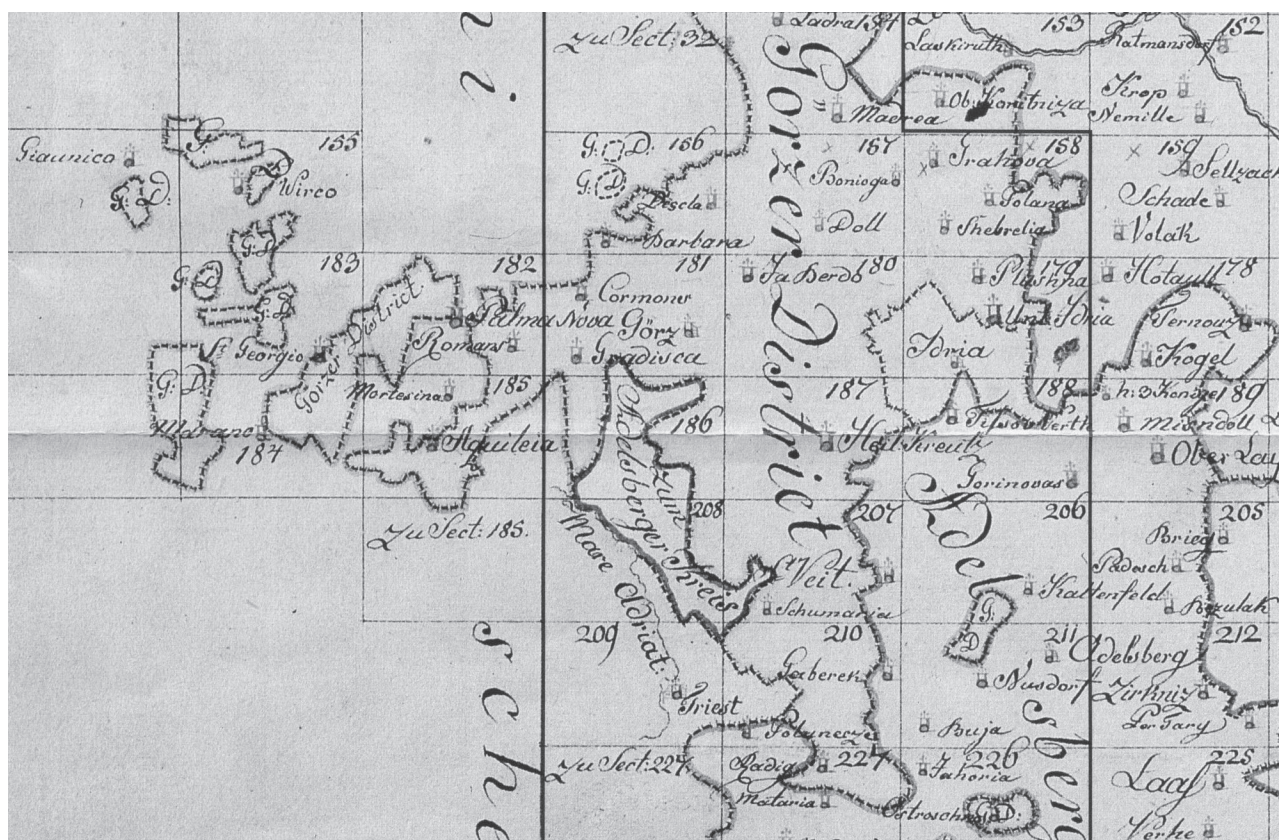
zu Sect: 32
Ladral 181
Laskiruth
153
Ratmansdorf
152
Görzer District
Maerea
Ob. Kontriza
Krop
Nemille
Giaunica
G.
155
G.D.
166
167
Gratzova
158
159
Sellzach
S.D.
Wirco
G.D.
Boniogas
Solana
Schade
Piscla
Doll
Shebrelia
Volak
G.D.
Barbara
183
182
181
Ja Berdo
180
Plushpa
179
Hotaull
178
G.D.
Cormons
Görzer District
Palma Nova
Görz
Unt. Idria
Pernouz
G.D.
S. Georgio
Romans
Gradisca
Idria
Kogel
G.D.
Mortesina
185
187
188
h. 3 Kenig
189
Marano
Aquileia
186
Tifsolerth
Miendoll
184
Heit Sreuth
Ober Lay
Adelsberger Kreis
Zum
Gorinovas
Adelsberger
208
207
206
205
zu Sect: 185.
Mare Adriat.
S. Veit.
Brieg
Padesch
Kattenfeld
Schumaria
Bozulak
209
210
G.D.
211
212
Geberek
Adelsberg
Nusdorf
Zirkniz
Triest
Dorfary
Polunesza
Buja
zu Sect: 227
Oadia
227
Zahoria
226
225
Mataria
Ostroschina
G.D.
Laas
Verhe
sche